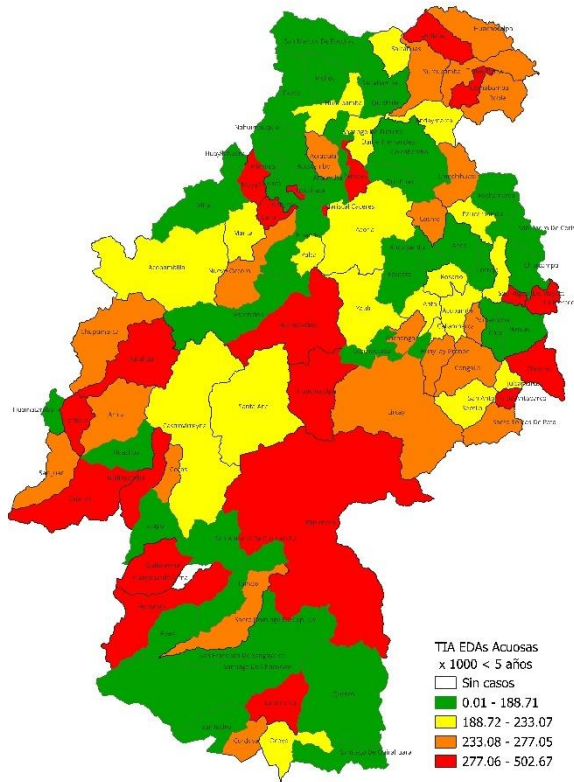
Huancavelica

Acobambilla

Santa Ana

Castrovirreyna

Pilpichaca

Ocoyo

Huayacundo Arma

Santiago De Chocorvos

Tambo

Capillas

Chupamarca

Aurahua

Arma

Huachocolpa

Ticrapo

Cordova

Querco

Laria

Huando

Acoria

Yauli

Paucará

Lircay

Congalla

Anchonga

Julcamarca

Ccochaccasa

Huanca-Huanca

Pampas

Colcabamba

Salcabamba

Acostambo

Pazos

Huaribamba

Ñahuimpuquio

TIA EDAs Acuosas
x 1000 < 5 años

Sin casos

0.01 - 188.71

188.72 - 233.07

233.08 - 277.05

277.06 - 502.67